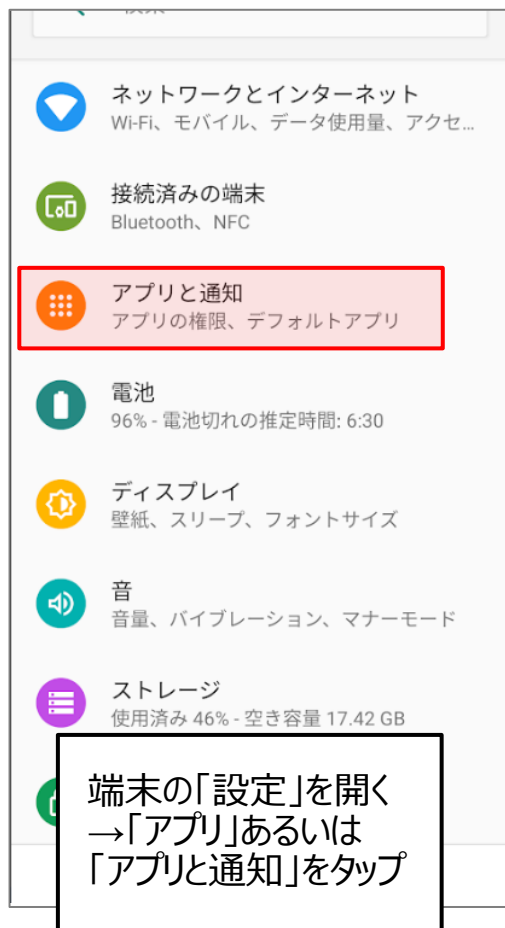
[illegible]

ネットワークとインターネット
Wi-Fi、モバイル、データ使用量、アクセ...

接続済みの端末
Bluetooth、NFC

アプリと通知
アプリの権限、デフォルトアプリ

電池
96% - 電池切れの推定時間: 6:30

ディスプレイ
壁紙、スリープ、フォントサイズ

音
音量、バイブレーション、マナーモード

ストレージ
使用済み 46% - 空き容量 17.42 GB

端末の「設定」を開く
→「アプリ」あるいは
「アプリと通知」をタップ